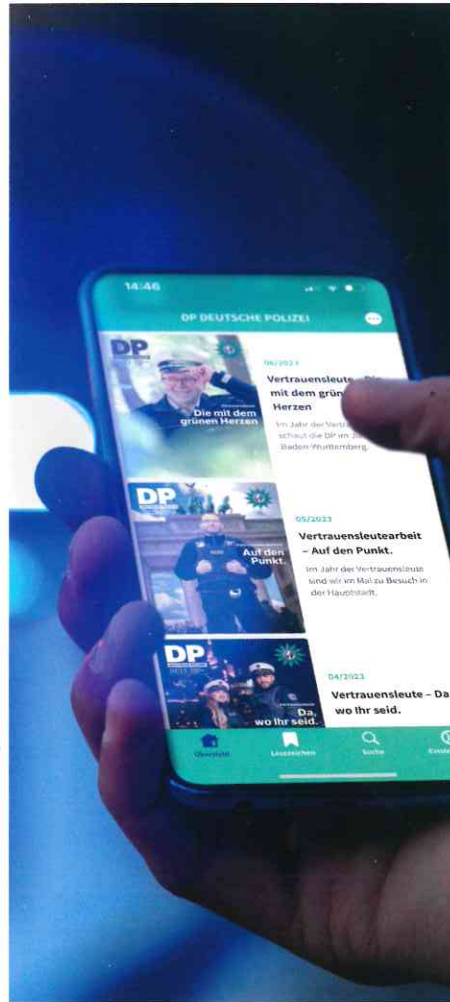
14:46

DP DEUTSCHE POLIZEI

DP

Die mit dem grünen Herzen

06/2023

Vertrauensleute – Di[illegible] mit dem grün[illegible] Herzen

Im Jahr der Vert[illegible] schaut die DP im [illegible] Baden-Württemberg.

DP

Auf den Punkt.

05/2023

Vertrauensleutearbeit – Auf den Punkt.

Im Jahr der Vertrauensleute sind wir im Mai zu Besuch in der Hauptstadt.

DP

Da, wo Ihr seid.

04/2023

Vertrauensleute – Da wo Ihr seid.

Übersicht

Lesezeichen

Suche

Einste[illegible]